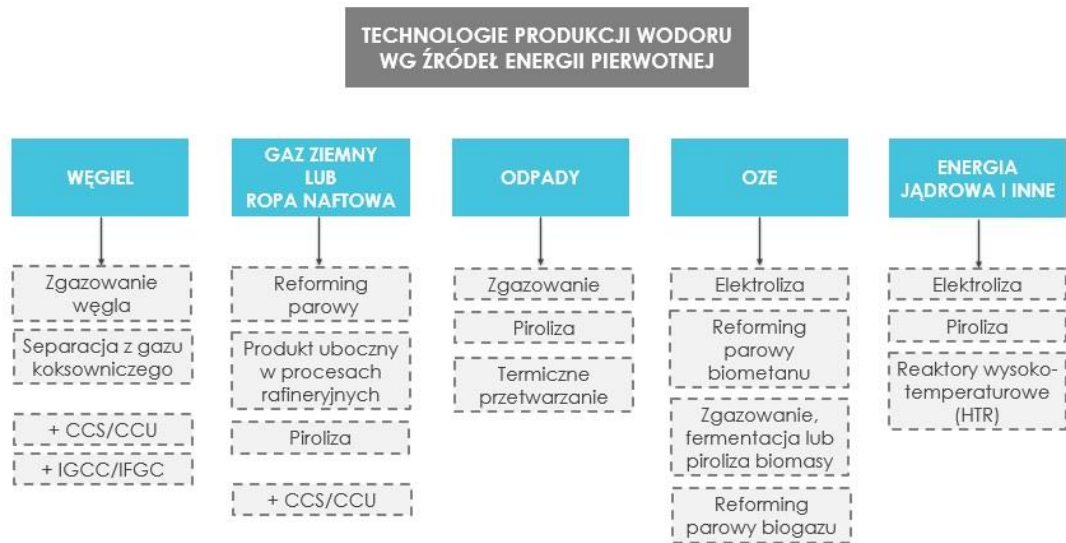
TECHNOLOGIE PRODUKCJI WODORU WG ŹRÓDEŁ ENERGII PIERWOTNEJ

WĘGIEL

Zgazowanie węgla

Separacja z gazu koksowniczego

+ CCS/CCU

+ IGCC/IFGC

GAZ ZIEMNY LUB ROPA NAFTOWA

Reforming parowy

Produkt uboczny w procesach rafineryjnych

Piroliza

+ CCS/CCU

ODPADY

Zgazowanie

Piroliza

Termiczne przetwarzanie

OZE

Elektroliza

Reforming parowy biometanu

Zgazowanie, fermentacja lub piroliza biomasy

Reforming parowy biogazu

ENERGIA JĄDROWA I INNE

Elektroliza

Piroliza

Reaktory wysokotemperaturowe (HTR)